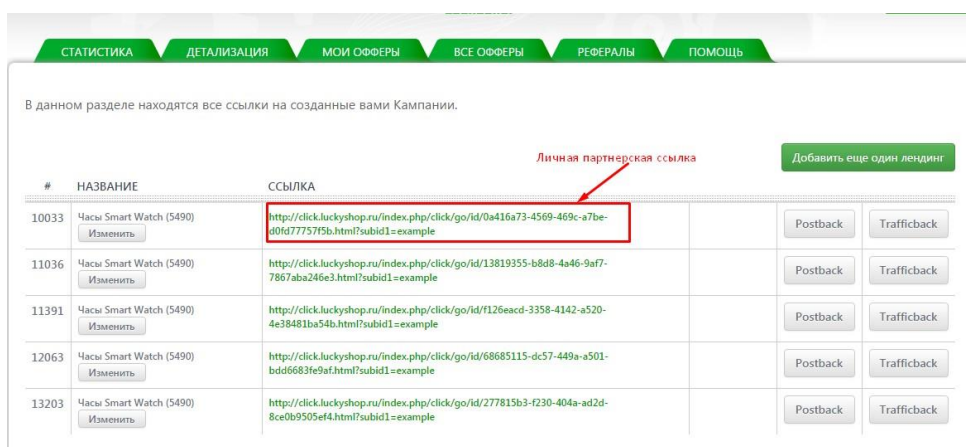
СТАТИСТИКА ДЕТАЛИЗАЦИЯ МОИ ОФФЕРЫ ВСЕ ОФФЕРЫ РЕФЕРАЛЫ ПОМОЩЬ

В данном разделе находятся все ссылки на созданные вами Кампании.

Личная партнерская ссылка

Добавить еще один лендинг

| # | НАЗВАНИЕ | ССЫЛКА | | | |
|---|---|---|---|---|---|
| 10033 | Часы Smart Watch (5490) Изменить | http://click.luckyshop.ru/index.php/click/go/id/0a416a73-4569-469c-a7be-d0fd77757f5b.html?subid1=example | | Postback | Trafficback |
| 11036 | Часы Smart Watch (5490) Изменить | http://click.luckyshop.ru/index.php/click/go/id/13819355-b8d8-4a46-9af7-7867aba246e3.html?subid1=example | | Postback | Trafficback |
| 11391 | Часы Smart Watch (5490) Изменить | http://click.luckyshop.ru/index.php/click/go/id/f126eacd-3358-4142-a520-4e38481ba54b.html?subid1=example | | Postback | Trafficback |
| 12063 | Часы Smart Watch (5490) Изменить | http://click.luckyshop.ru/index.php/click/go/id/68685115-dc57-449a-a501-bdd6683fe9af.html?subid1=example | | Postback | Trafficback |
| 13203 | Часы Smart Watch (5490) Изменить | http://click.luckyshop.ru/index.php/click/go/id/277815b3-f230-404a-ad2d-8ce0b9505ef4.html?subid1=example | | Postback | Trafficback |